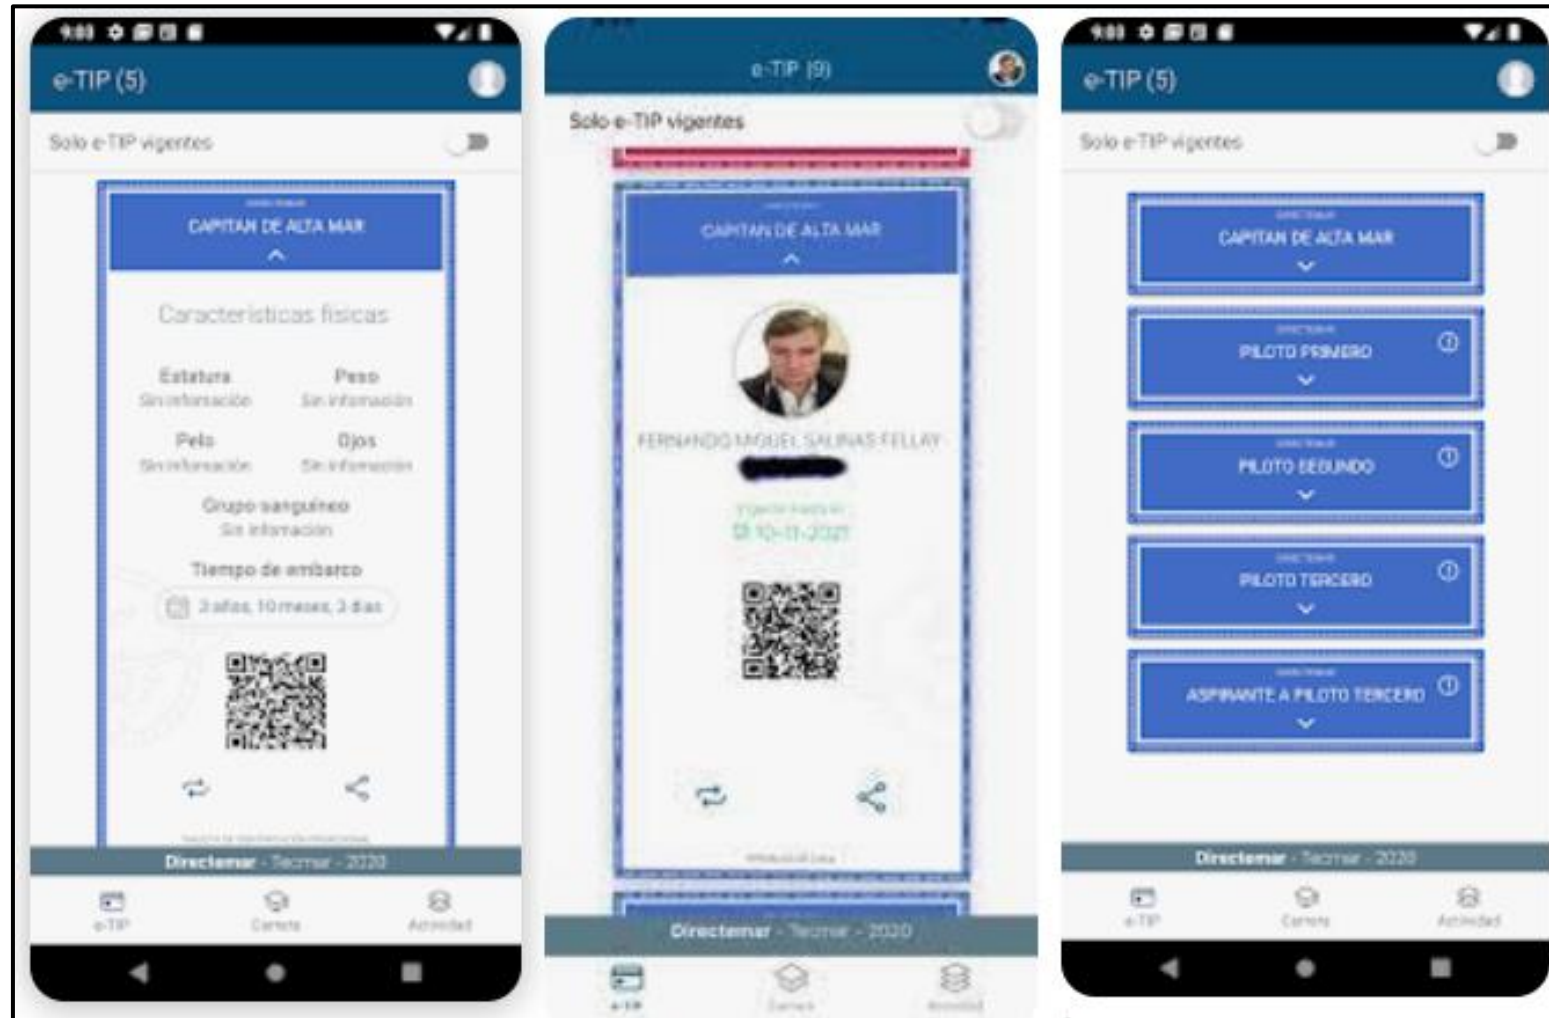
9:00

e-TIP (5)

Solo e-TIP vigentes

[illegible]

CAPITAN DE ALTA MAR

Características físicas

Estatura
Sin información

Peso
Sin información

Pelo
Sin información

Ojos
Sin información

Grupo sanguíneo
Sin información

Tiempo de embarco

3 años, 10 meses, 3 días

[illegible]

Directemar - Tecmar - 2020

e-TIP

Carrera

Actividad

e-TIP (9)

Solo e-TIP vigentes

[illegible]

CAPITAN DE ALTA MAR

FERNANDO MIGUEL SALINAS FELLAY

Vigente hasta el

10-11-2021

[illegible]

Directemar - Tecmar - 2020

e-TIP

Carrera

Actividad

9:00

e-TIP (5)

Solo e-TIP vigentes

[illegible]

CAPITAN DE ALTA MAR

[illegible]

PILOTO PRIMERO

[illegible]

PILOTO SEGUNDO

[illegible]

PILOTO TERCERO

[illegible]

ASPIRANTE A PILOTO TERCERO

Directemar - Tecmar - 2020

e-TIP

Carrera

Actividad